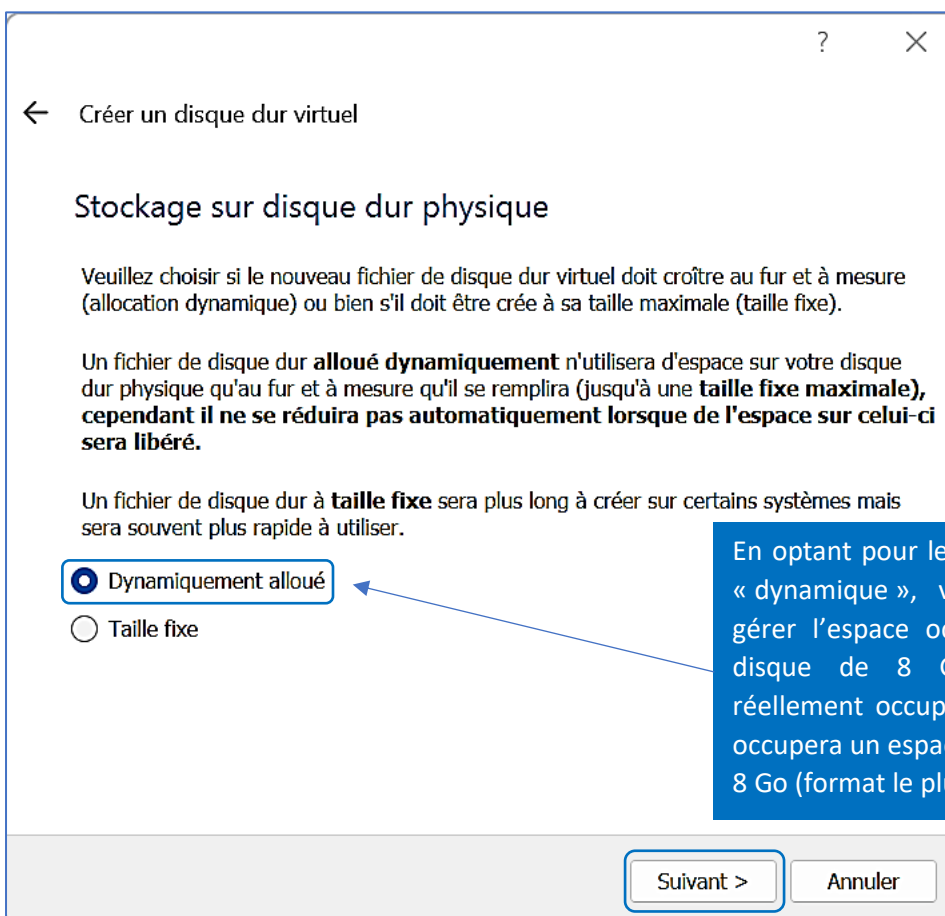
?
×

Créer un disque dur virtuel

Stockage sur disque dur physique

Veuillez choisir si le nouveau fichier de disque dur virtuel doit croître au fur et à mesure (allocation dynamique) ou bien s'il doit être crée à sa taille maximale (taille fixe).

Un fichier de disque dur **alloué dynamiquement** n'utilisera d'espace sur votre disque dur physique qu'au fur et à mesure qu'il se remplira (jusqu'à une **taille fixe maximale), cependant il ne se réduira pas automatiquement lorsque de l'espace sur celui-ci sera libéré.**

Un fichier de disque dur à **taille fixe** sera plus long à créer sur certains systèmes mais sera souvent plus rapide à utiliser.

Dynamiquement alloué

Taille fixe

En optant pour le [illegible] « dynamique », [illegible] gérer l'espace o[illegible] disque de 8 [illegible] réellement occup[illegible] occupera un espa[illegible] 8 Go (format le pl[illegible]

Suivant >
Annuler